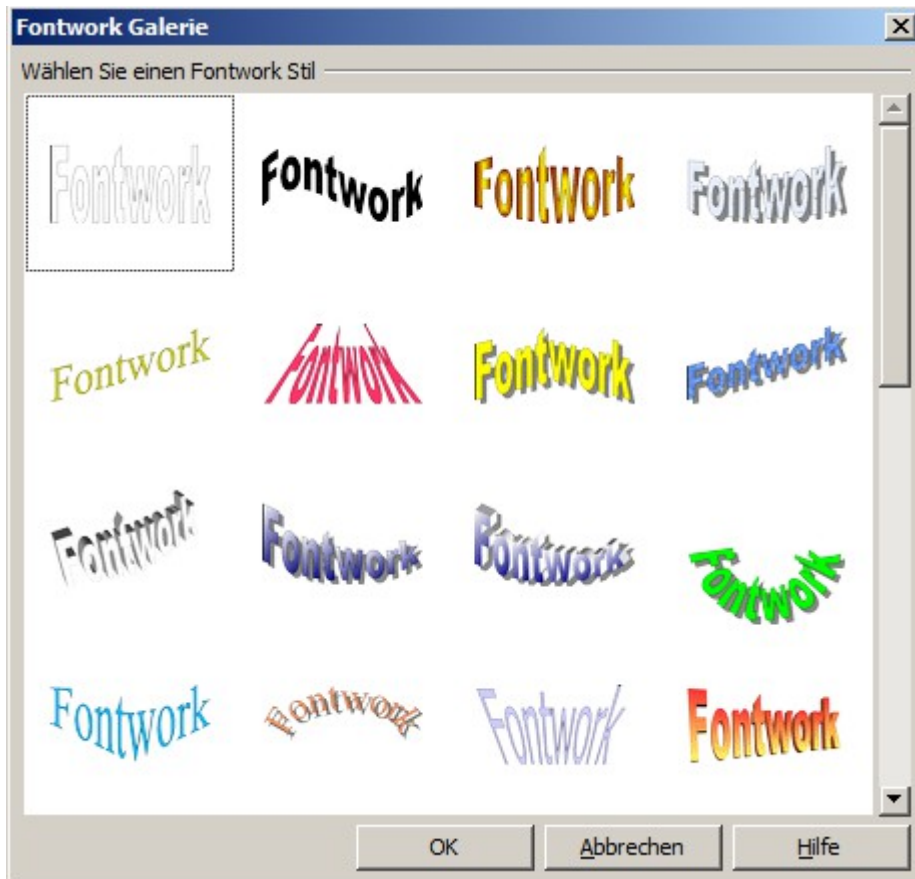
Fontwork Galerie

Wählen Sie einen Fontwork Stil

Fontwork Fontwork Fontwork Fontwork

Fontwork Fontwork Fontwork Fontwork

Fontwork Fontwork Fontwork Fontwork

Fontwork Fontwork Fontwork Fontwork

OK Abbrechen Hilfe